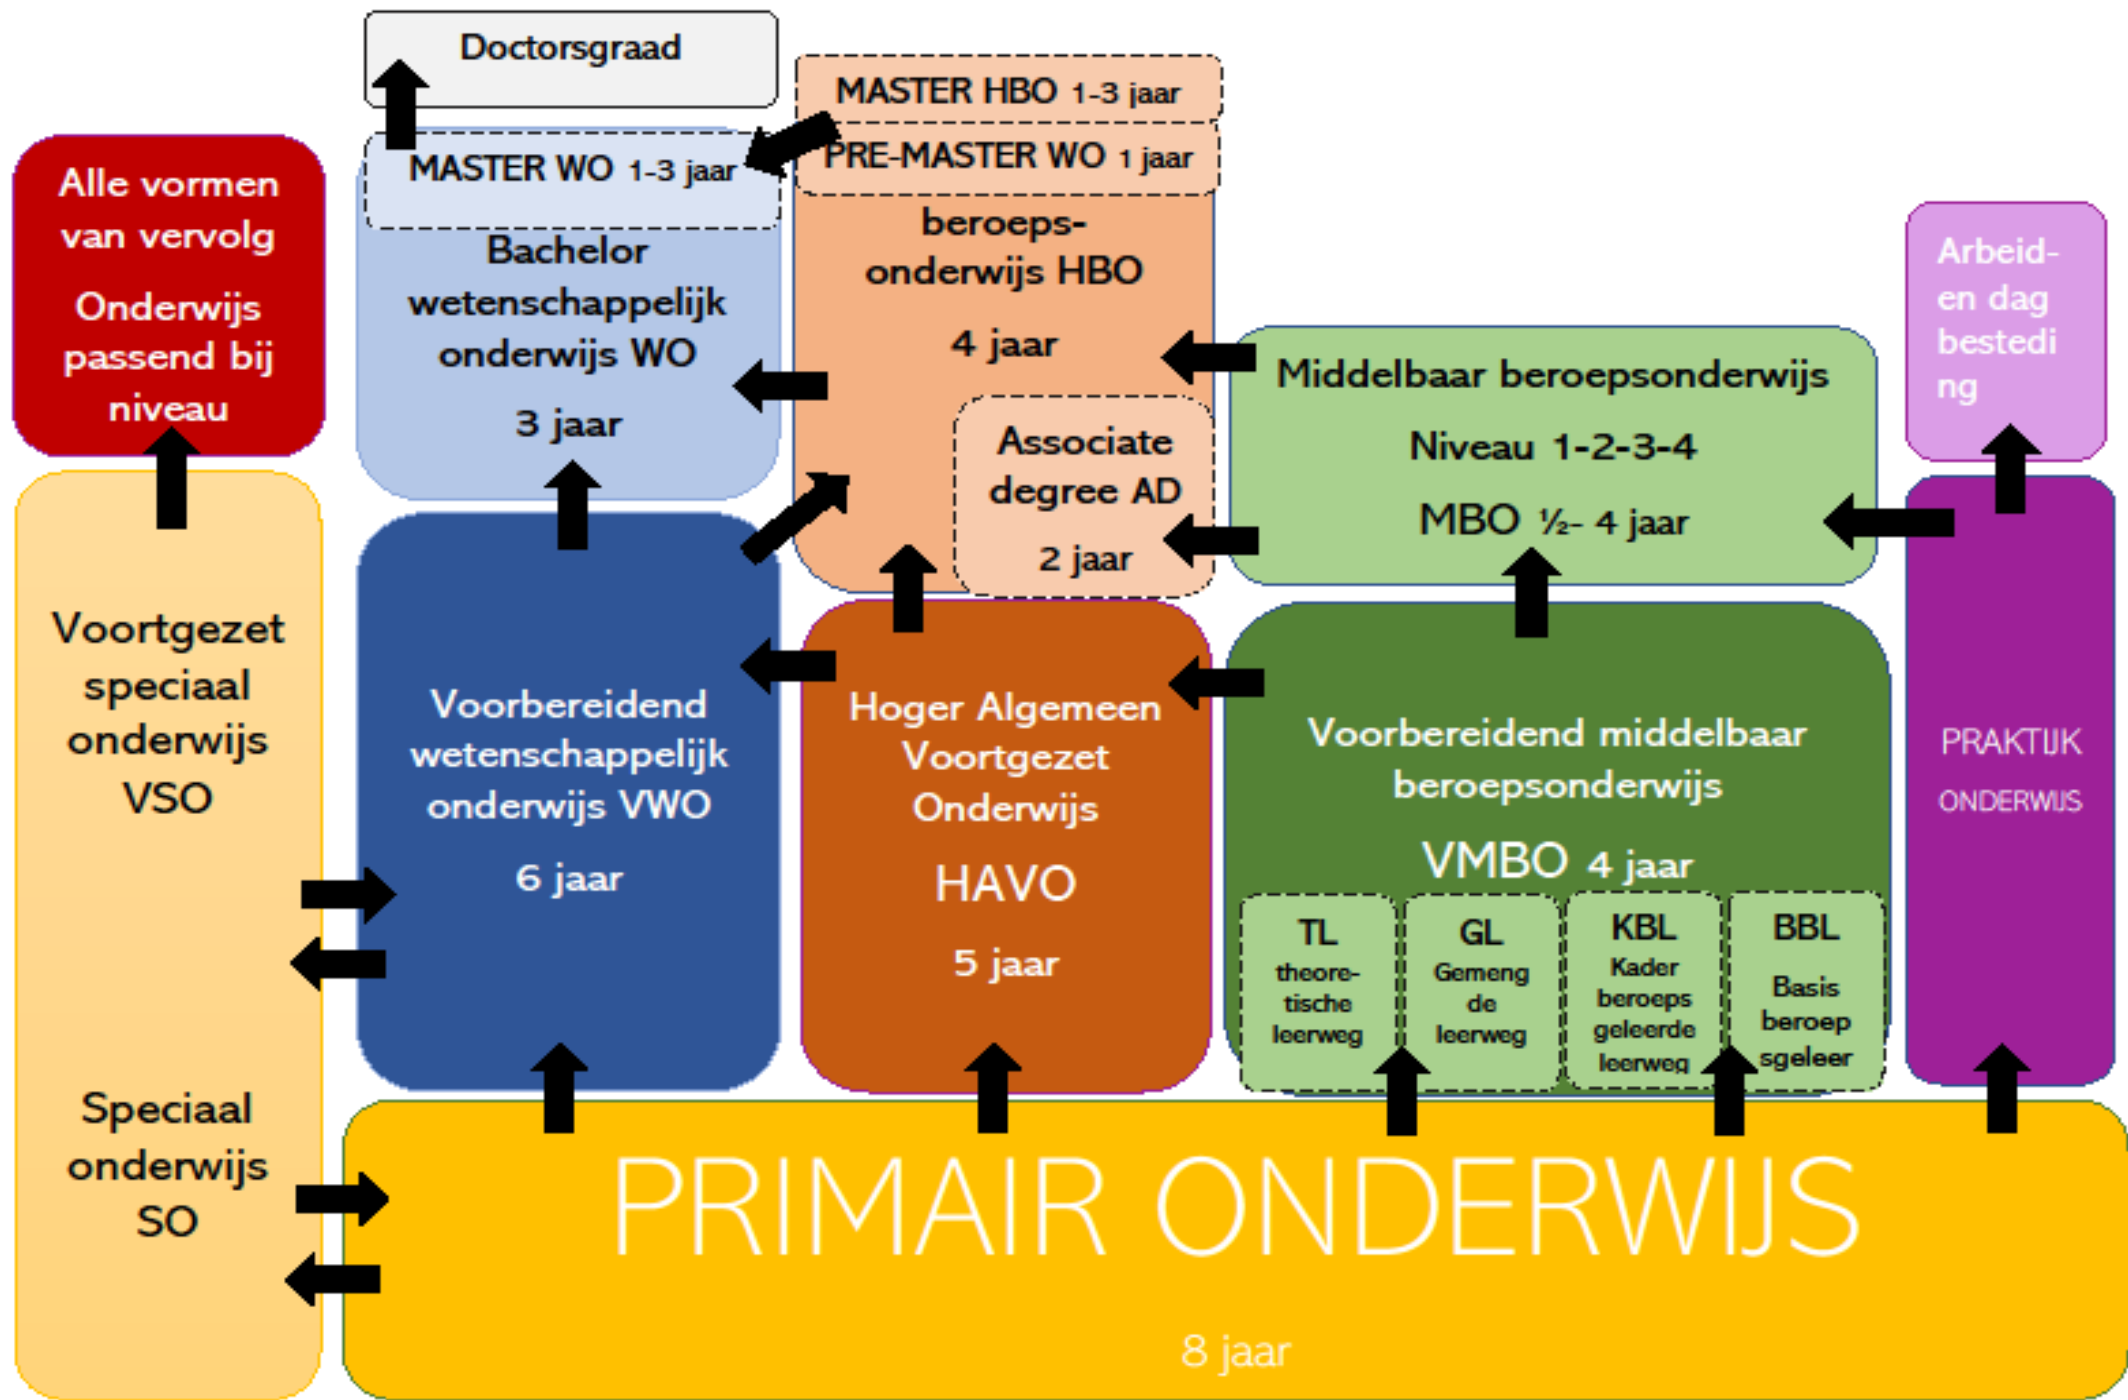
Doctorsgraad

MASTER HBO 1-3 jaar

PRE-MASTER WO 1 jaar

MASTER WO 1-3 jaar

Alle vormen van vervolg

Onderwijs passend bij niveau

Bachelor wetenschappelijk onderwijs WO

3 jaar

beroeps-onderwijs HBO

4 jaar

Associate degree AD

2 jaar

Middelbaar beroepsonderwijs

Niveau 1-2-3-4

MBO ½- 4 jaar

Arbeid- en dag bestedi ng

Voortgezet speciaal onderwijs VSO

Voorbereidend wetenschappelijk onderwijs VWO

6 jaar

Hoger Algemeen Voortgezet Onderwijs

HAVO

5 jaar

Voorbereidend middelbaar beroepsonderwijs

VMBO 4 jaar

| TL theore-tische leerweg | GL Gemeng de leerweg | KBL Kader beroeps geleerde leerweg | BBL Basis beroep sgeleer |
|---|---|---|---|

PRAKTIJK ONDERWIJS

Speciaal onderwijs SO

PRIMAIR ONDERWIJS

8 jaar